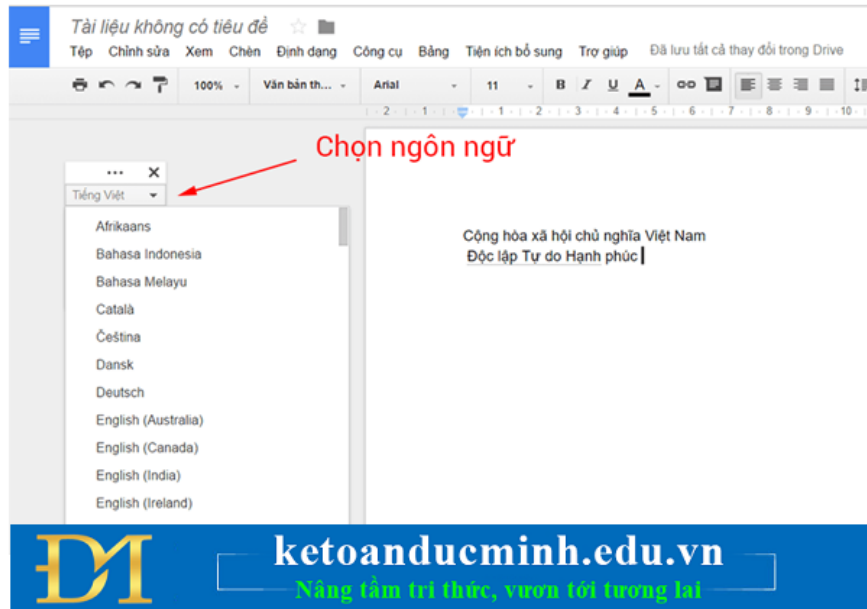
Tài liệu không có tiêu đề

Tệp Chỉnh sửa Xem Chèn Định dạng Công cụ Bảng Tiện ích bổ sung Trợ giúp Đã lưu tất cả thay đổi trong Drive

100% Văn bản th... Arial 11 B I U A

Chọn ngôn ngữ

Tiếng Việt

Afrikaans
Bahasa Indonesia
Bahasa Melayu
Català
Čeština
Dansk
Deutsch
English (Australia)
English (Canada)
English (India)
English (Ireland)

Cộng hòa xã hội chủ nghĩa Việt Nam
Độc lập Tự do Hạnh phúc

ketoanducminh.edu.vn
Nâng tầm tri thức, vươn tới tương lai